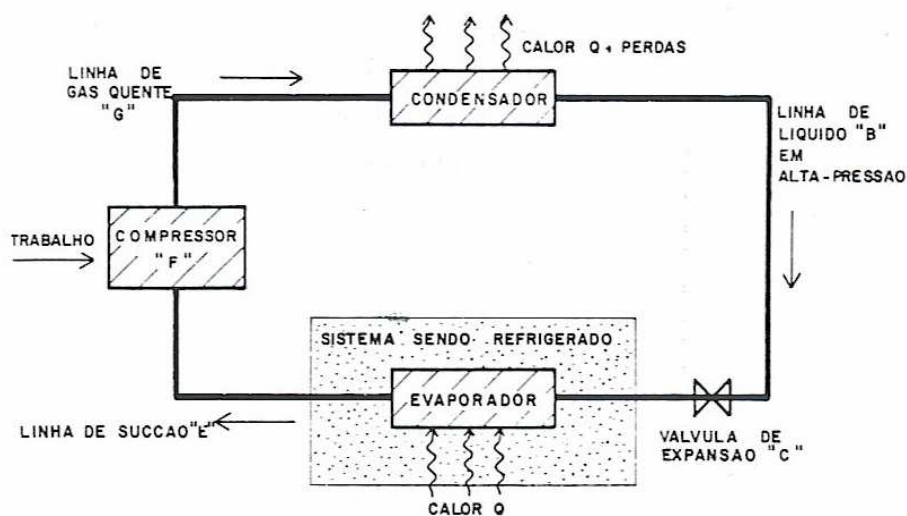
CALOR Q + PERDAS

LINHA DE GAS QUENTE "G"

CONDENSADOR

LINHA DE LIQUIDO "B" EM ALTA-PRESSAO

TRABALHO

COMPRESSOR "F"

SISTEMA SENDO REFRIGERADO

EVAPORADOR

LINHA DE SUCCAO "E"

VALVULA DE EXPANSAO "C"

CALOR Q